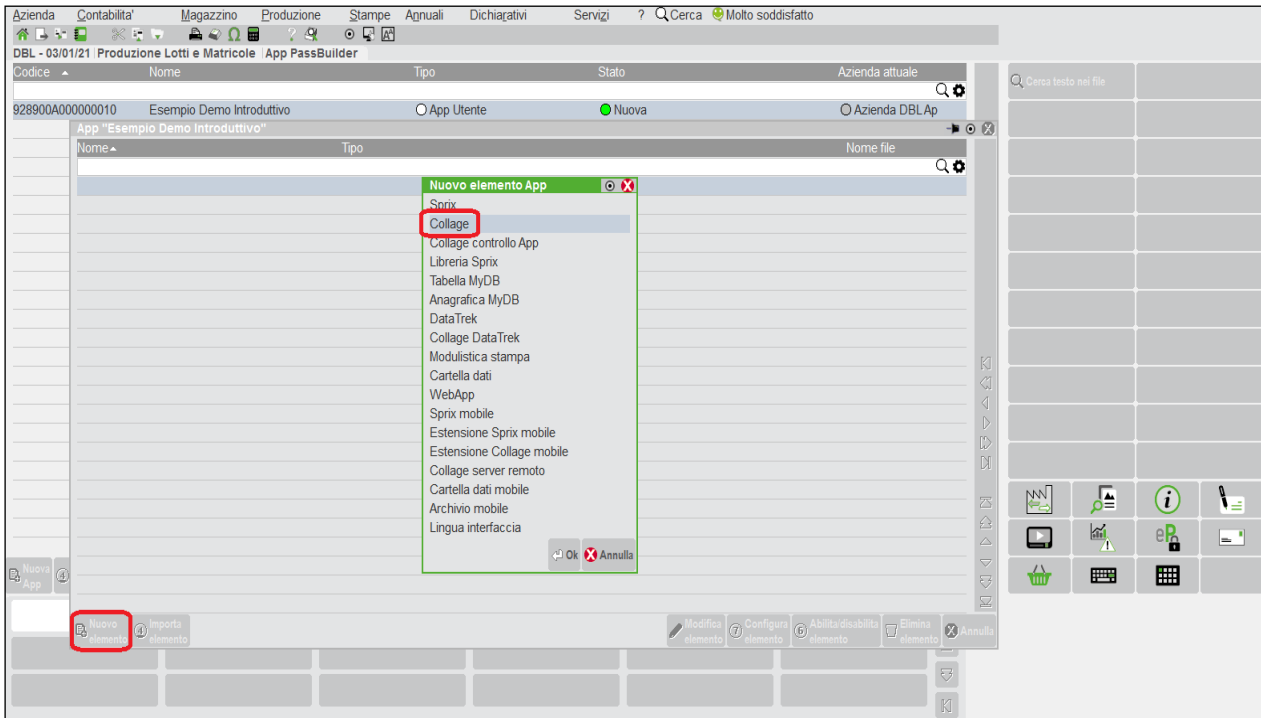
Azienda Contabilita' Magazzino Produzione Stampe Annuali Dichiarativi Servizi ? Cerca Molto soddisfatto

DBL - 03/01/21 | Produzione Lotti e Matricole | App PassBuilder

| Codice | Nome | Tipo | Stato | Azienda attuale |
|---|---|---|---|---|
| 928900A000000010 | Esempio Demo Introduttivo | App Utente | Nuova | Azienda DBL Ap |

Cerca testo nei file

App "Esempio Demo Introduttivo"

| Nome | Tipo | Nome file |
|---|---|---|

Nuovo elemento App

Sprix
Collage
Collage controllo App
Libreria Sprix
Tabella MyDB
Anagrafica MyDB
DataTrek
Collage DataTrek
Modulistica stampa
Cartella dati
WebApp
Sprix mobile
Estensione Sprix mobile
Estensione Collage mobile
Collage server remoto
Cartella dati mobile
Archivio mobile
Lingua interfaccia

Ok Annulla

Nuova App

Nuovo elemento Importa elemento Modifica elemento Configura elemento Abilita/disabilita elemento Elimina elemento Annulla